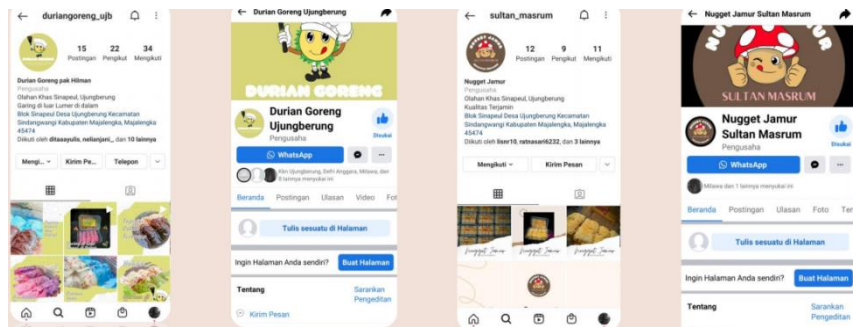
durianggoreng_ujb

15 Postingan
22 Pengikut
34 Mengikuti

Durian Goreng pak Hilman
Pengusaha
Olahan Khas Sinapeul, Ujungberung
Garing di luar Lumer di dalam
Blok Sinapeul Desa Ujungberung Kecamatan Sindangwangi Kabupaten Majalengka, Majalengka 45474
Diikuti oleh ditaaayulis, nelianjani_, dan 10 lainnya

Mengi...
Kirim Pe...
Telepon

Durian Goreng Ujungberung

DURIAN GORENG

Durian Goreng Ujungberung
Pengusaha
Disukai

WhatsApp

Kiin Ujungberung, Delhi Anggara, Milawa, dan 6 lainnya menyukai ini

Beranda Postingan Ulasan Video Fot

Tulis sesuatu di Halaman

Ingin Halaman Anda sendiri?
Buat Halaman

Tentang
Sarankan Pengeditan

Kirim Pesan

sultan_masrum

12 Postingan
9 Pengikut
11 Mengikuti

Nugget Jamur
Pengusaha
Olahan Khas Sinapeul, Ujungberung
Kualitas Terjamin
Blok Sinapeul Desa Ujungberung Kecamatan Sindangwangi Kabupaten Majalengka, Majalengka 45474
Diikuti oleh lisnr10, ratnasari6232, dan 3 lainnya

Mengikuti
Kirim Pesan

Nugget Jamur

Nugget Jamur Sultan Masrum

SULTAN MASRUM

Nugget Jamur Sultan Masrum
Pengusaha
Disukai

WhatsApp

Milawa dan 1 lainnya menyukai ini

Beranda Postingan Ulasan Foto Ten

Tulis sesuatu di Halaman

Ingin Halaman Anda sendiri?
Buat Halaman

Tentang
Sarankan Pengeditan